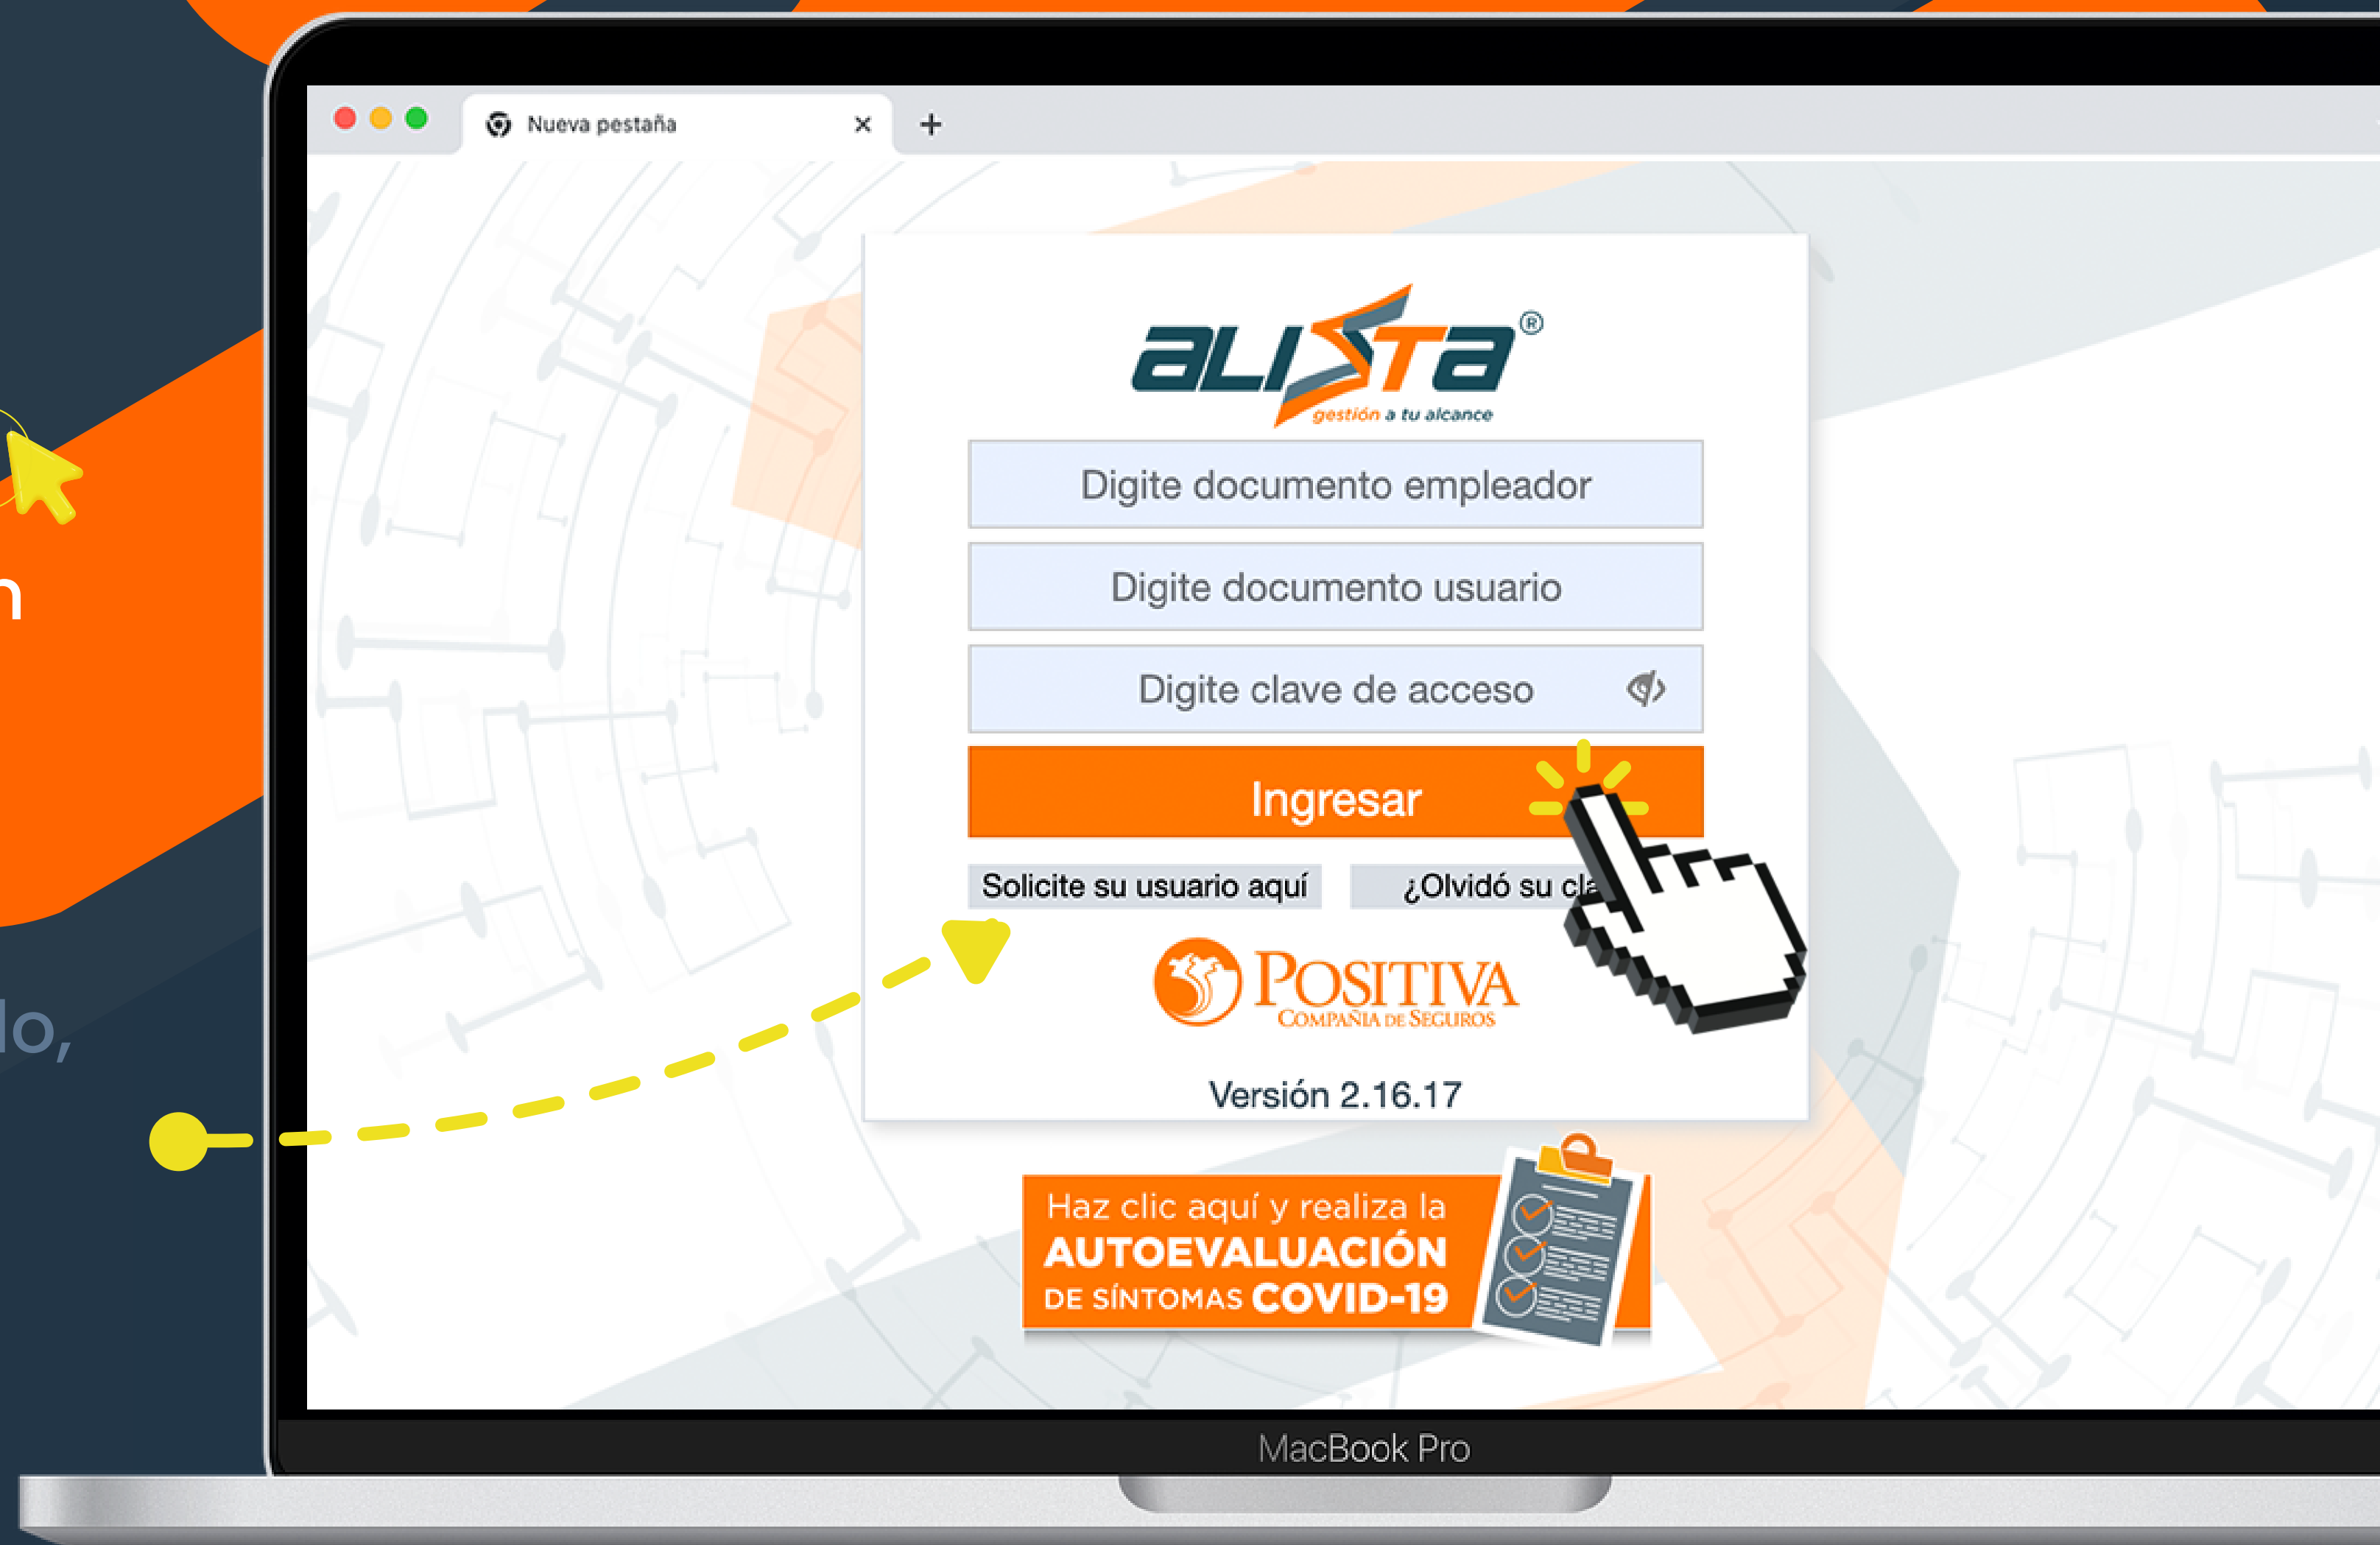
n

lo,

Nueva pestaña ×
+

alista®
gestión a tu alcance

Digite documento empleador

Digite documento usuario

Digite clave de acceso

Ingresar

Solicite su usuario aquí

¿Olvidó su cla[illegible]

POSITIVA
COMPAÑÍA DE SEGUROS

Versión 2.16.17

Haz clic aquí y realiza la
AUTOEVALUACIÓN
DE SÍNTOMAS COVID-19

MacBook Pro